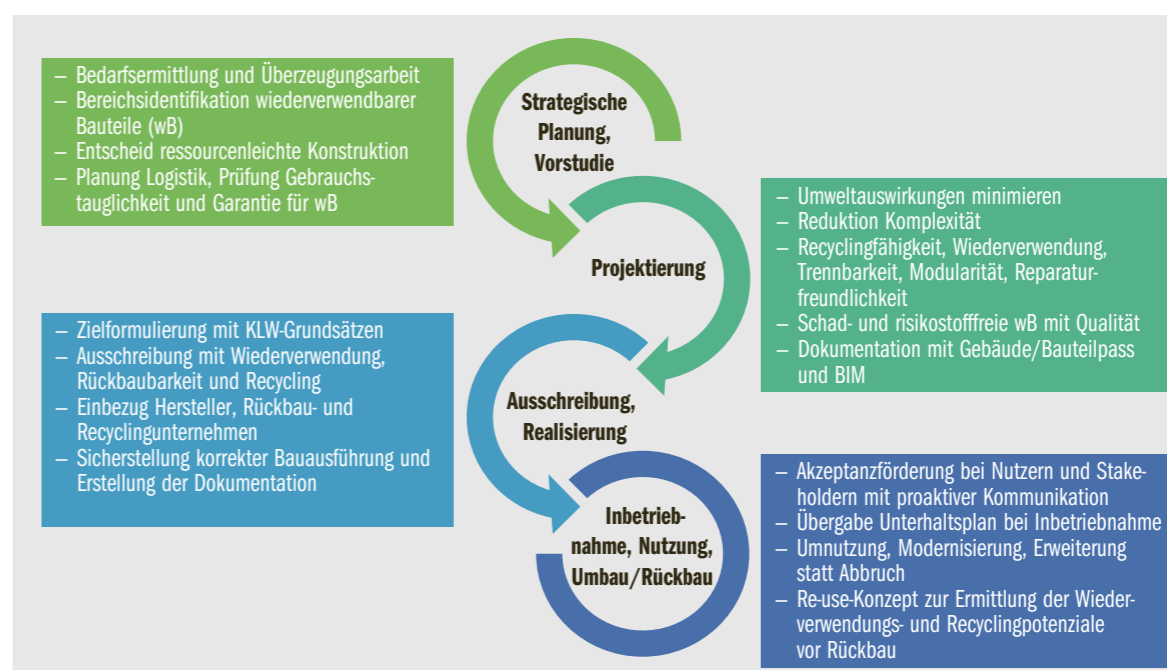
– Bedarfsermittlung und Überzeugungsarbeit
– Bereichsidentifikation wiederverwendbarer Bauteile (wB)
– Entscheid ressourcenleichte Konstruktion
– Planung Logistik, Prüfung Gebrauchstauglichkeit und Garantie für wB

Strategische Planung, Vorstudie

– Umweltauswirkungen minimieren
– Reduktion Komplexität
– Recyclingfähigkeit, Wiederverwendung, Trennbarkeit, Modularität, Reparaturfreundlichkeit
– Schad- und risikostofffreie wB mit Qualität
– Dokumentation mit Gebäude/Bauteilpass und BIM

Projektierung

– Zielformulierung mit KLW-Grundsätzen
– Ausschreibung mit Wiederverwendung, Rückbaubarkeit und Recycling
– Einbezug Hersteller, Rückbau- und Recyclingunternehmen
– Sicherstellung korrekter Bauausführung und Erstellung der Dokumentation

Ausschreibung, Realisierung

Inbetriebnahme, Nutzung, Umbau/Rückbau

– Akzeptanzförderung bei Nutzern und Stakeholdern mit proaktiver Kommunikation
– Übergabe Unterhaltsplan bei Inbetriebnahme
– Umnutzung, Modernisierung, Erweiterung statt Abbruch
– Re-use-Konzept zur Ermittlung der Wiederverwendungs- und Recyclingpotenziale vor Rückbau